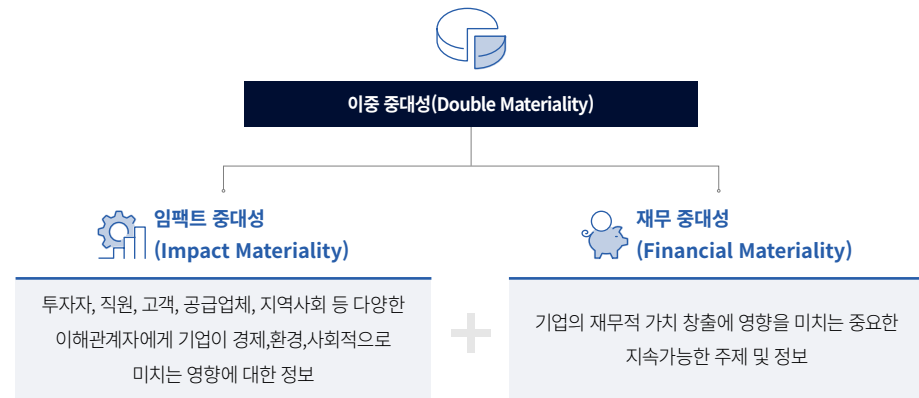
이중 중대성(Double Materiality)

임팩트 중대성
(Impact Materiality)

투자자, 직원, 고객, 공급업체, 지역사회 등 다양한 이해관계자에게 기업이 경제,환경,사회적으로 미치는 영향에 대한 정보

재무 중대성
(Financial Materiality)

기업의 재무적 가치 창출에 영향을 미치는 중요한 지속가능한 주제 및 정보